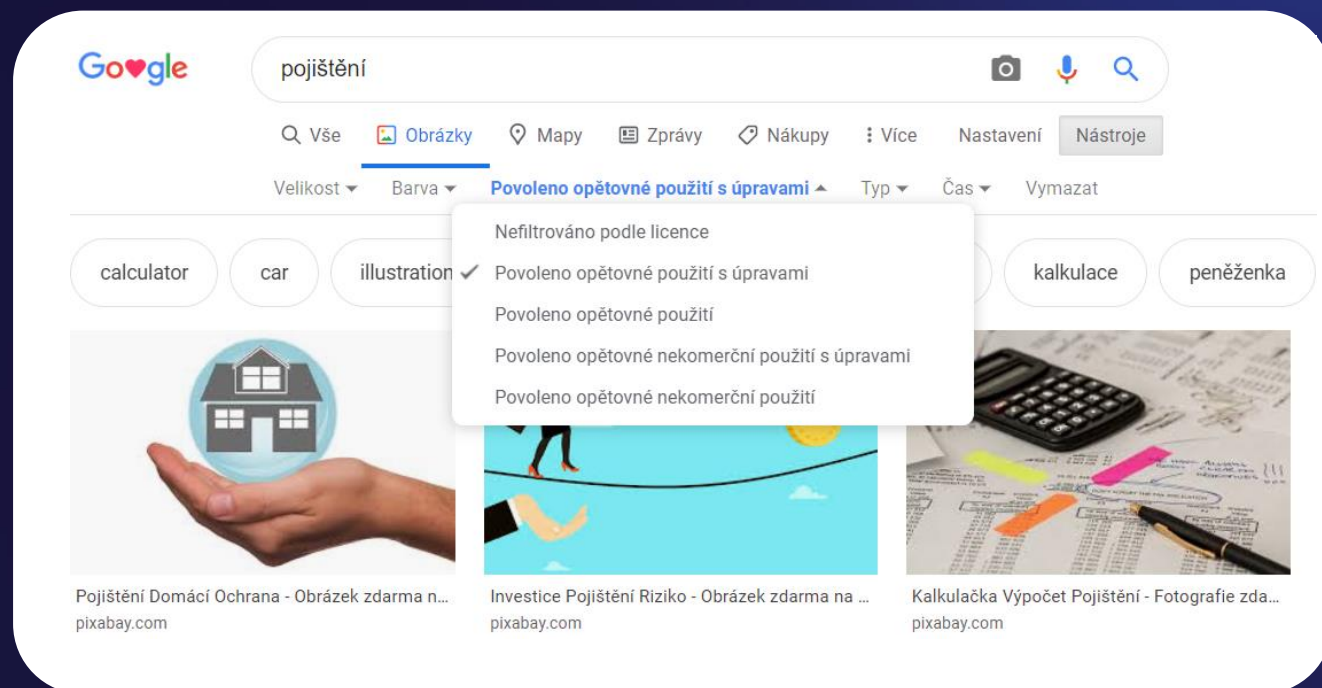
Go♥gle

pojištění

Vše Obrázky Mapy Zprávy Nákupy Více Nastavení Nástroje

Velikost Barva Povoleno opětovné použití s úpravami Typ Čas Vymazat

Nefiltrováno podle licence
✓ Povoleno opětovné použití s úpravami
Povoleno opětovné použití
Povoleno opětovné nekomerční použití s úpravami
Povoleno opětovné nekomerční použití

calculator car illustration kalkulace peněženka

Pojištění Domácí Ochrana - Obrázek zdarma n...
pixabay.com

Investice Pojištění Riziko - Obrázek zdarma na ...
pixabay.com

Kalkulačka Výpočet Pojištění - Fotografie zda...
pixabay.com